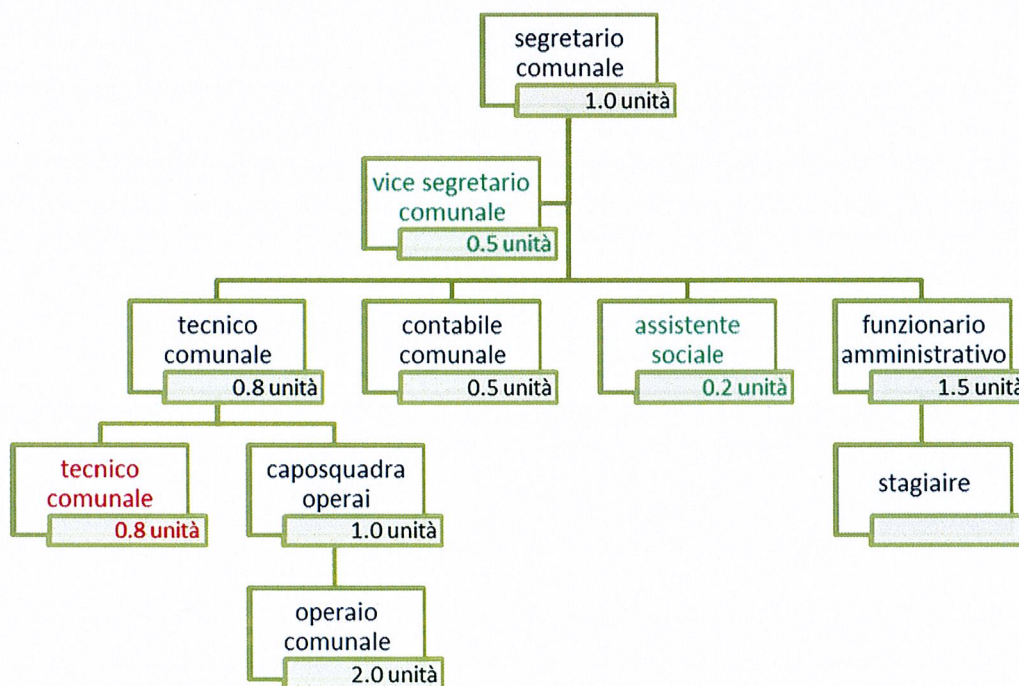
segretario comunale
1.0 unità

vice segretario comunale
0.5 unità

tecnico comunale
0.8 unità

contabile comunale
0.5 unità

assistente sociale
0.2 unità

funzionario amministrativo
1.5 unit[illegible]

tecnico comunale
0.8 unità

caposquadra operai
1.0 unità

stagiaire

operaio comunale
2.0 unità